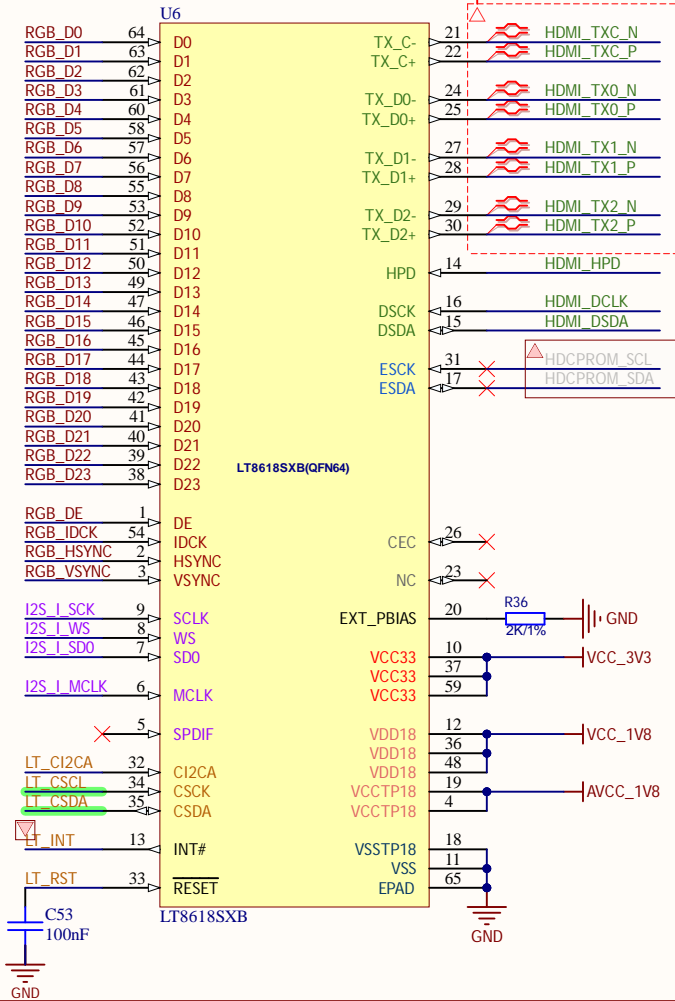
U6

RGB_D0 64 D0
RGB_D1 63 D1
RGB_D2 62 D2
RGB_D3 61 D3
RGB_D4 60 D4
RGB_D5 58 D5
RGB_D6 57 D6
RGB_D7 56 D7
RGB_D8 55 D8
RGB_D9 53 D9
RGB_D10 52 D10
RGB_D11 51 D11
RGB_D12 50 D12
RGB_D13 49 D13
RGB_D14 47 D14
RGB_D15 46 D15
RGB_D16 45 D16
RGB_D17 44 D17
RGB_D18 43 D18
RGB_D19 42 D19
RGB_D20 41 D20
RGB_D21 40 D21
RGB_D22 39 D22
RGB_D23 38 D23

RGB_DE 1 DE
RGB_IDCK 54 IDCK
RGB_HSYNC 2 HSYNC
RGB_VSYNC 3 VSYNC

I2S_I_SCK 9 SCLK
I2S_I_WS 8 WS
I2S_I_SD0 7 SD0

I2S_I_MCLK 6 MCLK

5 SPDIF

LT_CI2CA 32 CI2CA
LT_CSCL 34 CSCK
LT_CSDA 35 CSDA

LT_INT 13 INT#

LT_RST 33 RESET

LT8618SXB(QFN64)

TX_C- 21 HDMI_TXC_N
TX_C+ 22 HDMI_TXC_P
TX_D0- 24 HDMI_TX0_N
TX_D0+ 25 HDMI_TX0_P
TX_D1- 27 HDMI_TX1_N
TX_D1+ 28 HDMI_TX1_P
TX_D2- 29 HDMI_TX2_N
TX_D2+ 30 HDMI_TX2_P
HPD 14 HDMI_HPD
DSCK 16 HDMI_DCLK
DSDA 15 HDMI_DSDA
ESCK 31 HDCPROM_SCL
ESDA 17 HDCPROM_SDA

CEC 26
NC 23
EXT_PBIAS 20 R36 2K/1% GND
VCC33 10
VCC33 37
VCC33 59 VCC_3V3
VDD18 12
VDD18 36
VDD18 48 VCC_1V8
VCCTP18 19
VCCTP18 4 AVCC_1V8
VSSTP18 18
VSS 11
EPAD 65
GND

LT8618SXB

C53
100nF
GND